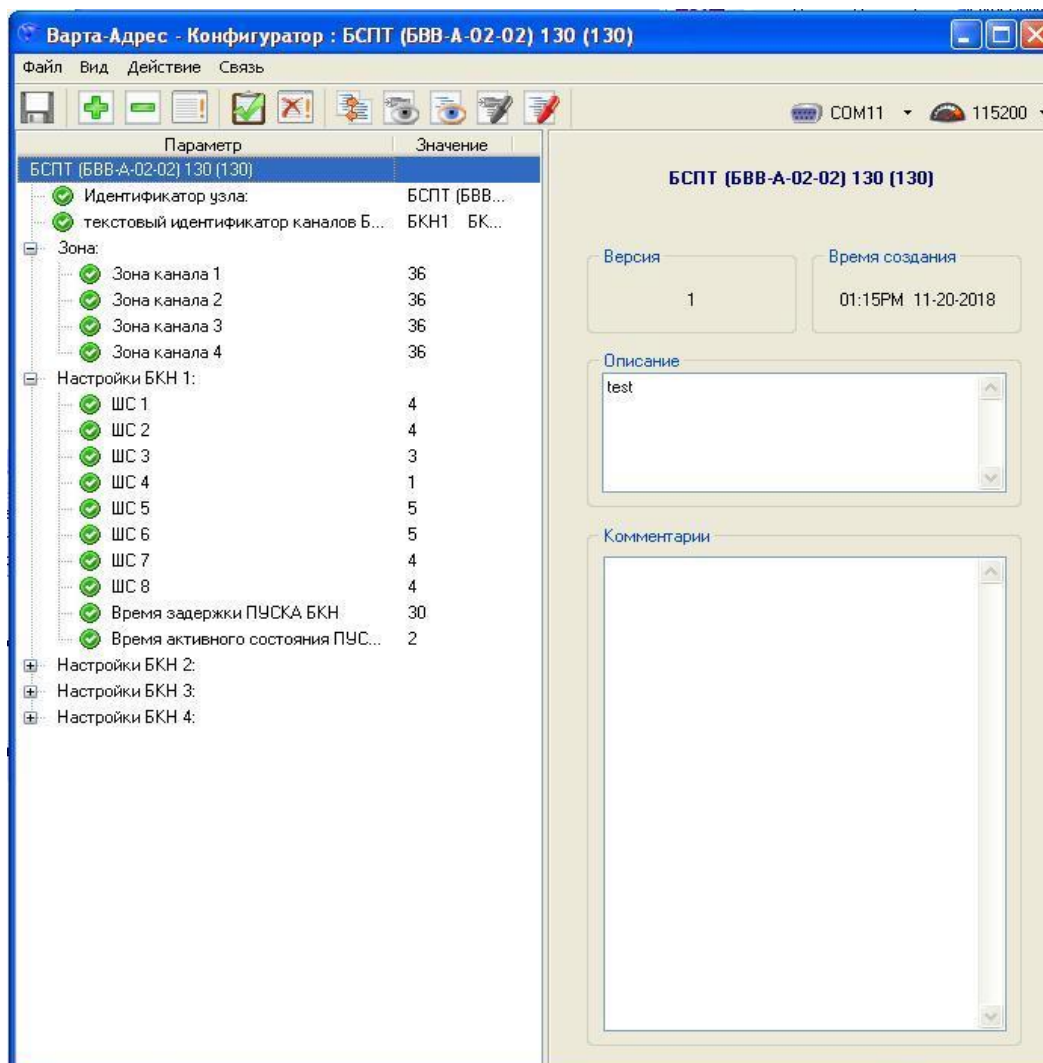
Варта-Адрес - Конфигуратор : БСПТ (БВВ-А-02-02) 130 (130)

Файл Вид Действие Связь

COM11 115200

| Параметр | Значение |
|---|---|
| БСПТ (БВВ-А-02-02) 130 (130) | |
| Идентификатор узла: | БСПТ (БВВ... |
| текстовый идентификатор каналов Б... | БКН1 БК... |
| Зона: | |
| Зона канала 1 | 36 |
| Зона канала 2 | 36 |
| Зона канала 3 | 36 |
| Зона канала 4 | 36 |
| Настройки БКН 1: | |
| ШС 1 | 4 |
| ШС 2 | 4 |
| ШС 3 | 3 |
| ШС 4 | 1 |
| ШС 5 | 5 |
| ШС 6 | 5 |
| ШС 7 | 4 |
| ШС 8 | 4 |
| Время задержки ПУСКА БКН | 30 |
| Время активного состояния ПУС... | 2 |
| Настройки БКН 2: | |
| Настройки БКН 3: | |
| Настройки БКН 4: | |

БСПТ (БВВ-А-02-02) 130 (130)

Версия
1

Время создания
01:15PM 11-20-2018

Описание
test

Комментарии